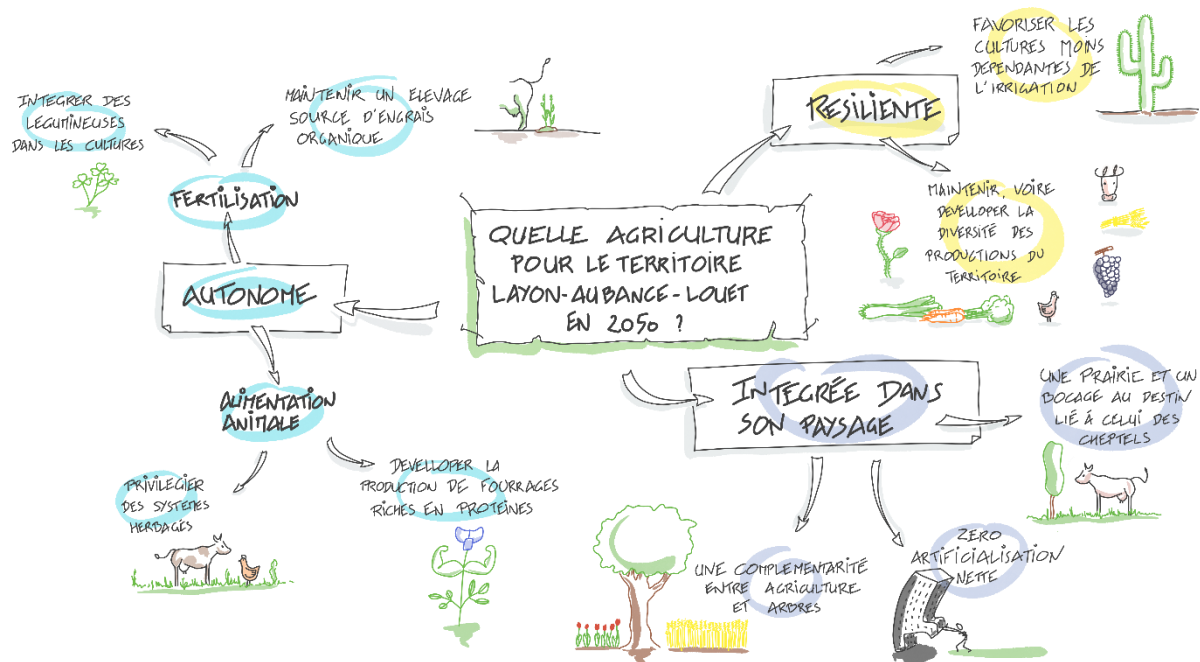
QUELLE AGRICULTURE POUR LE TERRITOIRE LAYON-AUBANCE-LOUET EN 2050 ?

AUTONOME

FERTILISATION

INTEGRER DES LEGUMINEUSES DANS LES CULTURES

MAINTENIR UN ELEVAGE SOURCE D'ENGRAIS ORGANIQUE

ALIMENTATION ANIMALE

PRIVILEGIER DES SYSTEMES HERBAGES

DEVELLOPER LA PRODUCTION DE FOURRAGES RICHES EN PROTEINES

RESILIENTE

FAVORISER LES CULTURES MOINS DEPENDANTES DE L'IRRIGATION

MAINTENIR, VOIRE DEVELLOPER LA DIVERSITE DES PRODUCTIONS DU TERRITOIRE

INTEGRÉE DANS SON PAYSAGE

UNE PRAIRIE ET UN BOCAGE AU DESTIN LIÉ À CELUI DES CHEPTELS

UNE COMPLEMENTARITE ENTRE AGRICULTURE ET ARBRES

ZERO ARTIFICIALISATION NETTE